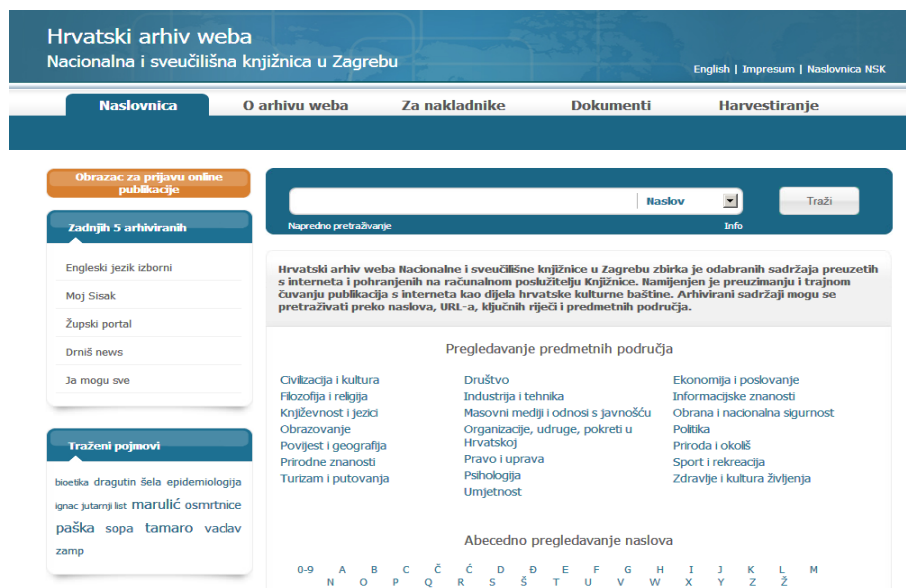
Hrvatski arhiv weba
Nacionalna i sveučilišna knjižnica u Zagrebu

English | Impresum | Naslovnica NSK

Naslovnica | O arhivu weba | Za nakladnike | Dokumenti | Harvestiranje

Obrazac za prijavu online publikacije

Zadnjih 5 arhiviranih

Engleski jezik izborni

Moj Sisak

Županski portal

Drniš news

Ja mogu sve

Traženi pojmovi

bioetika dragutin šela epidemiologija ignac jutarnji list marulić osmrtnice paška sopa tamaro vaclav zamp

Naslov
Traži
Napredno pretraživanje
Info

Hrvatski arhiv weba Nacionalne i sveučilišne knjižnice u Zagrebu zbirka je odabranih sadržaja preuzetih s interneta i pohranjenih na računalnom poslužitelju Knjižnice. Namijenjen je preuzimanju i trajnom čuvanju publikacija s interneta kao dijela hrvatske kulturne baštine. Arhivirani sadržaji mogu se pretraživati preko naslova, URL-a, ključnih riječi i predmetnih područja.

Pregledavanje predmetnih područja

Civilizacija i kultura
Filozofija i religija
Književnost i jezici
Obrazovanje
Povijest i geografija
Prirodne znanosti
Turizam i putovanja

Društvo
Industrija i tehnika
Masovni mediji i odnosi s javnošću
Organizacije, udruge, pokreti u Hrvatskoj
Pravo i uprava
Psihologija
Umjetnost

Ekonomija i poslovanje
Informacijske znanosti
Obrana i nacionalna sigurnost
Politika
Priroda i okoliš
Sport i rekreacija
Zdravlje i kultura življenja

Abecedno pregledavanje naslova

0-9 A B C Č Ć D Đ E F G H I J K L M
N O P Q R S Š T U V W X Y Z Ž